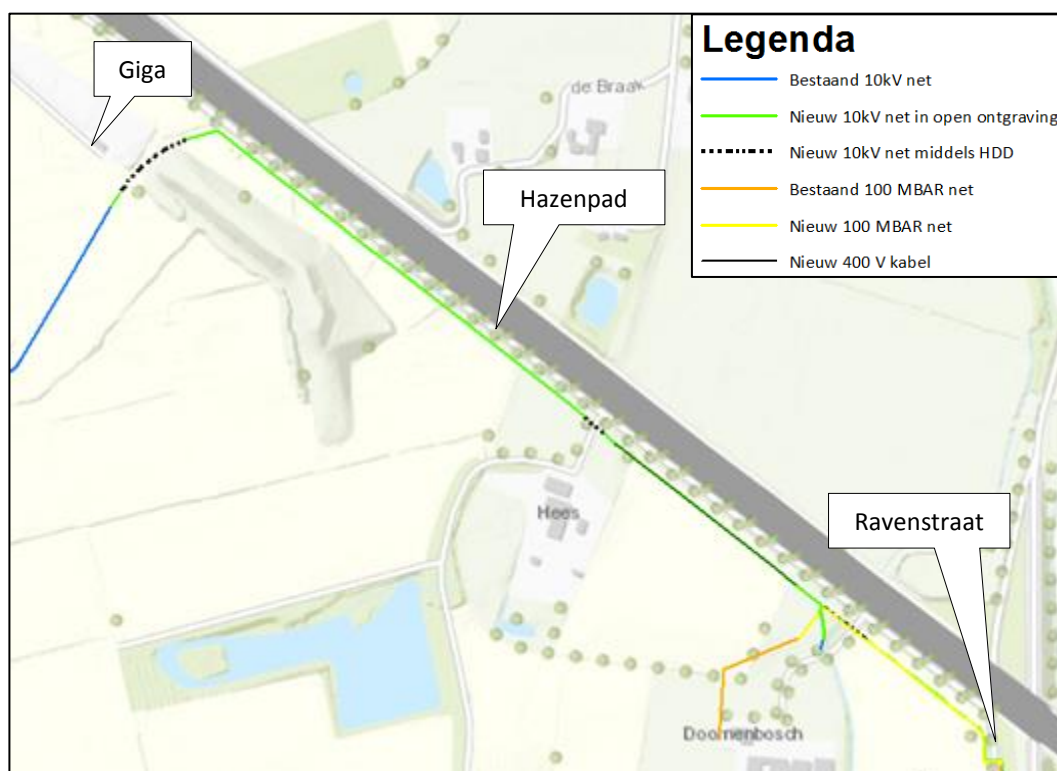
Legenda

Bestaand 10kV net

Nieuw 10kV net in open ontgraving

Nieuw 10kV net middels HDD

Bestaand 100 MBAR net

Nieuw 100 MBAR net

Nieuw 400 V kabel

Giga

de Braak

Hazenpad

Hees

Ravenstraat

Doornenbosch